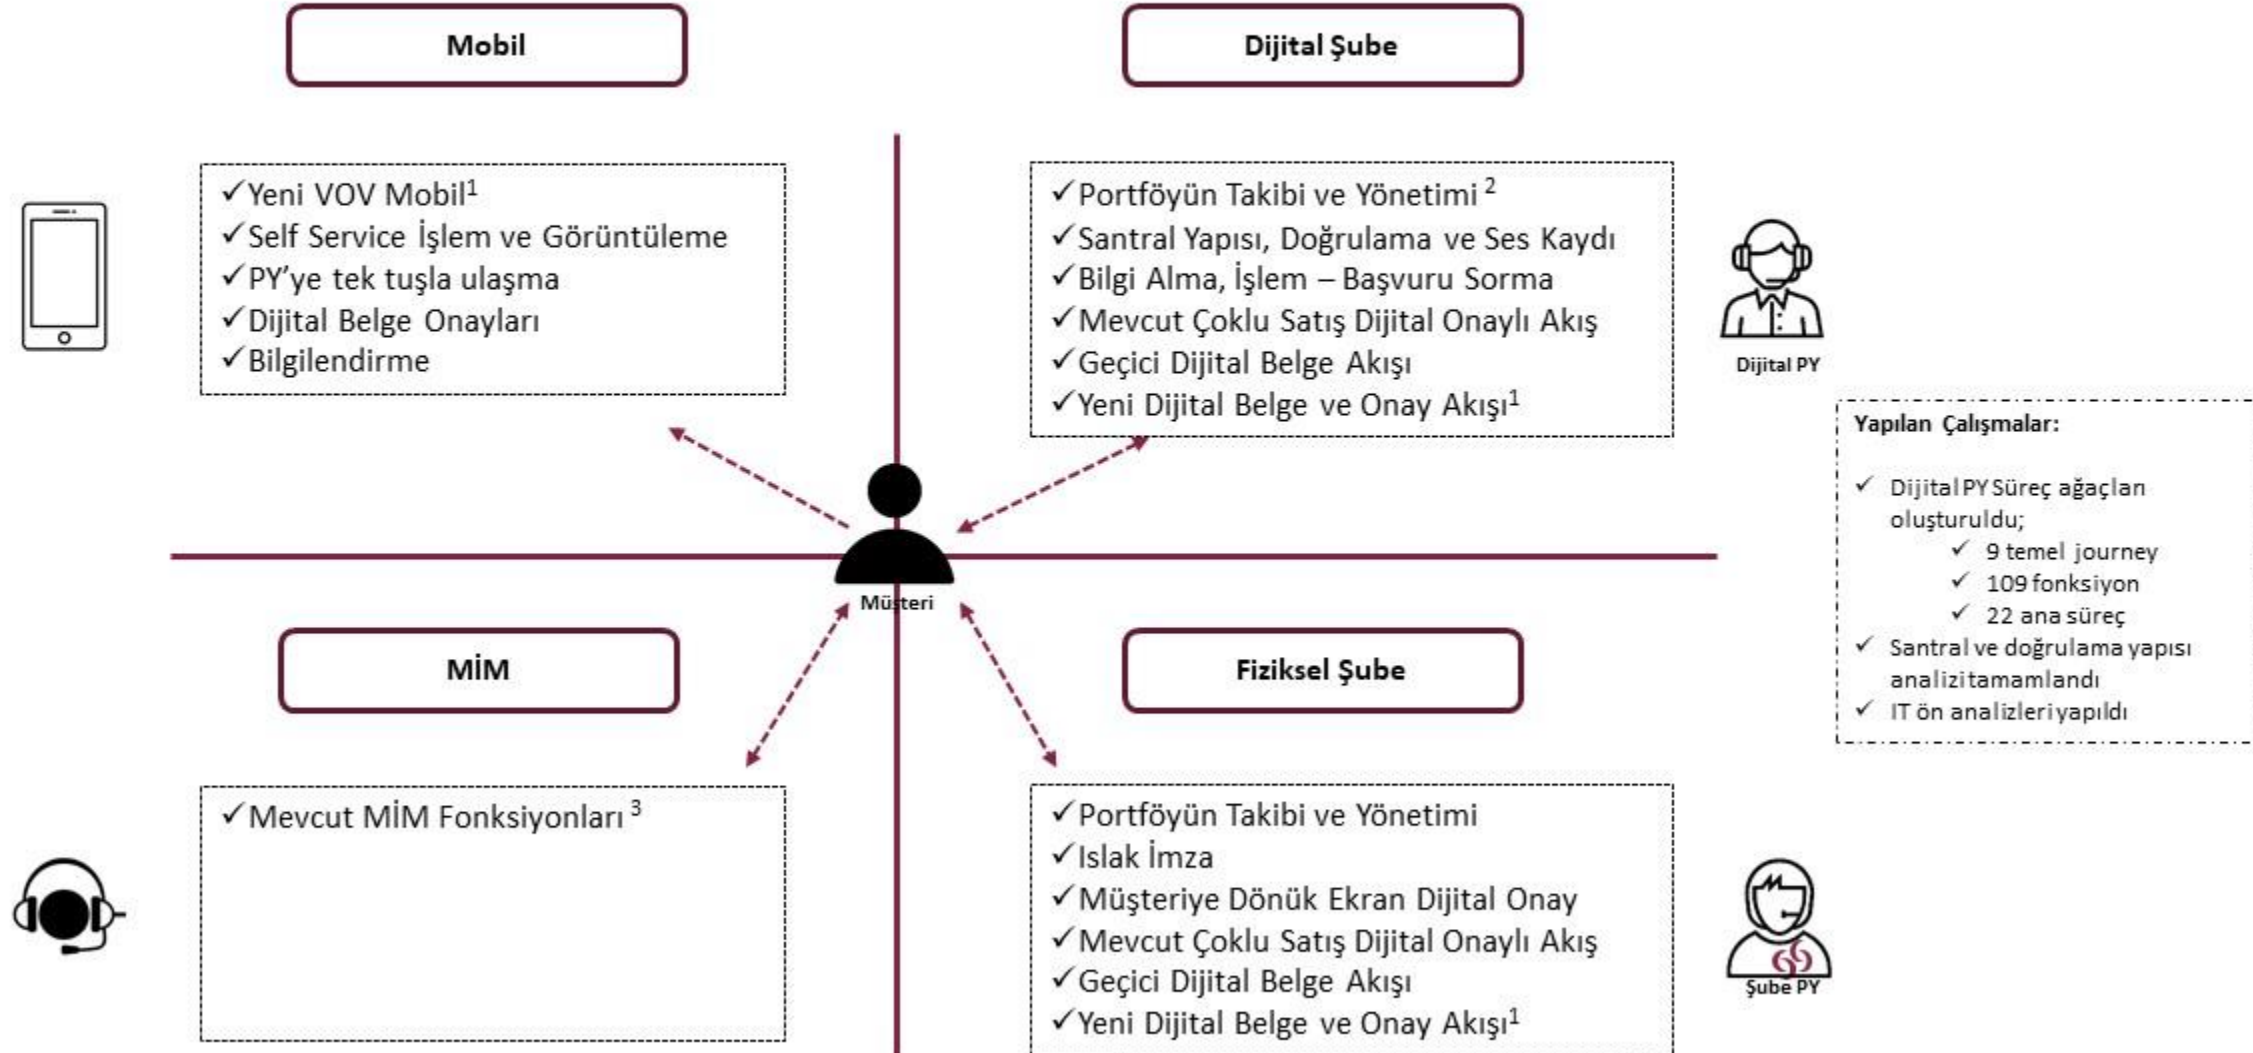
Mobil

Dijital Şube

✓Yeni VOV Mobil$^1$
✓Self Service İşlem ve Görüntüleme
✓PY'ye tek tuşla ulaşma
✓Dijital Belge Onayları
✓Bilgilendirme

✓Portföyün Takibi ve Yönetimi $^2$
✓Santral Yapısı, Doğrulama ve Ses Kaydı
✓Bilgi Alma, İşlem – Başvuru Sorma
✓Mevcut Çoklu Satış Dijital Onaylı Akış
✓Geçici Dijital Belge Akışı
✓Yeni Dijital Belge ve Onay Akışı$^1$

Dijital PY

Yapılan Çalışmalar:

✓ Dijital PY Süreç ağaçları oluşturuldu;
✓ 9 temel journey
✓ 109 fonksiyon
✓ 22 ana süreç
✓ Santral ve doğrulama yapısı analizi tamamlandı
✓ IT ön analizleri yapıldı

Müşteri

MİM

Fiziksel Şube

✓Mevcut MİM Fonksiyonları $^3$

✓Portföyün Takibi ve Yönetimi
✓Islak İmza
✓Müşteriye Dönük Ekran Dijital Onay
✓Mevcut Çoklu Satış Dijital Onaylı Akış
✓Geçici Dijital Belge Akışı
✓Yeni Dijital Belge ve Onay Akışı$^1$

Şube PY